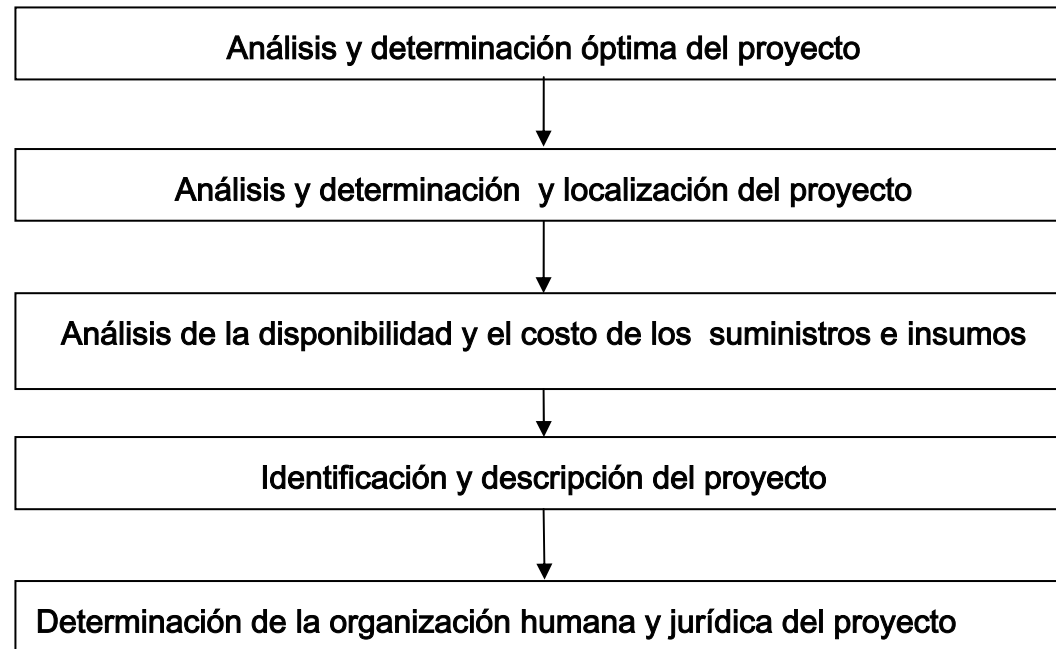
Análisis y determinación óptima del proyecto

Análisis y determinación y localización del proyecto

Análisis de la disponibilidad y el costo de los suministros e insumos

Identificación y descripción del proyecto

Determinación de la organización humana y jurídica del proyecto